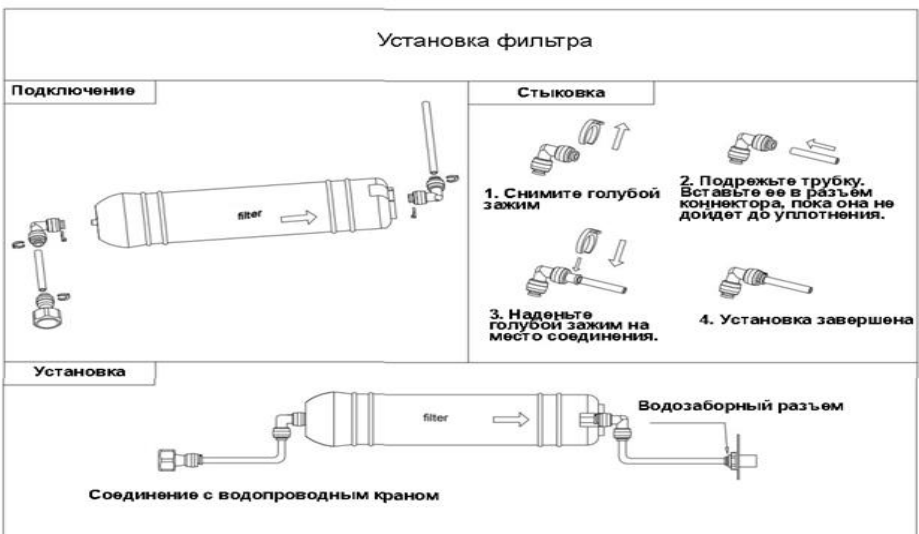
Установка фильтра

Подключение

filter

Стыковка

1. Снимите голубой зажим

2. Подрежьте трубку. Вставьте ее в разъем коннектора, пока она не дойдет до уплотнения.

3. Наденьте голубой зажим на место соединения.

4. Установка завершена

Установка

filter

Водозаборный разъем

Соединение с водопроводным краном